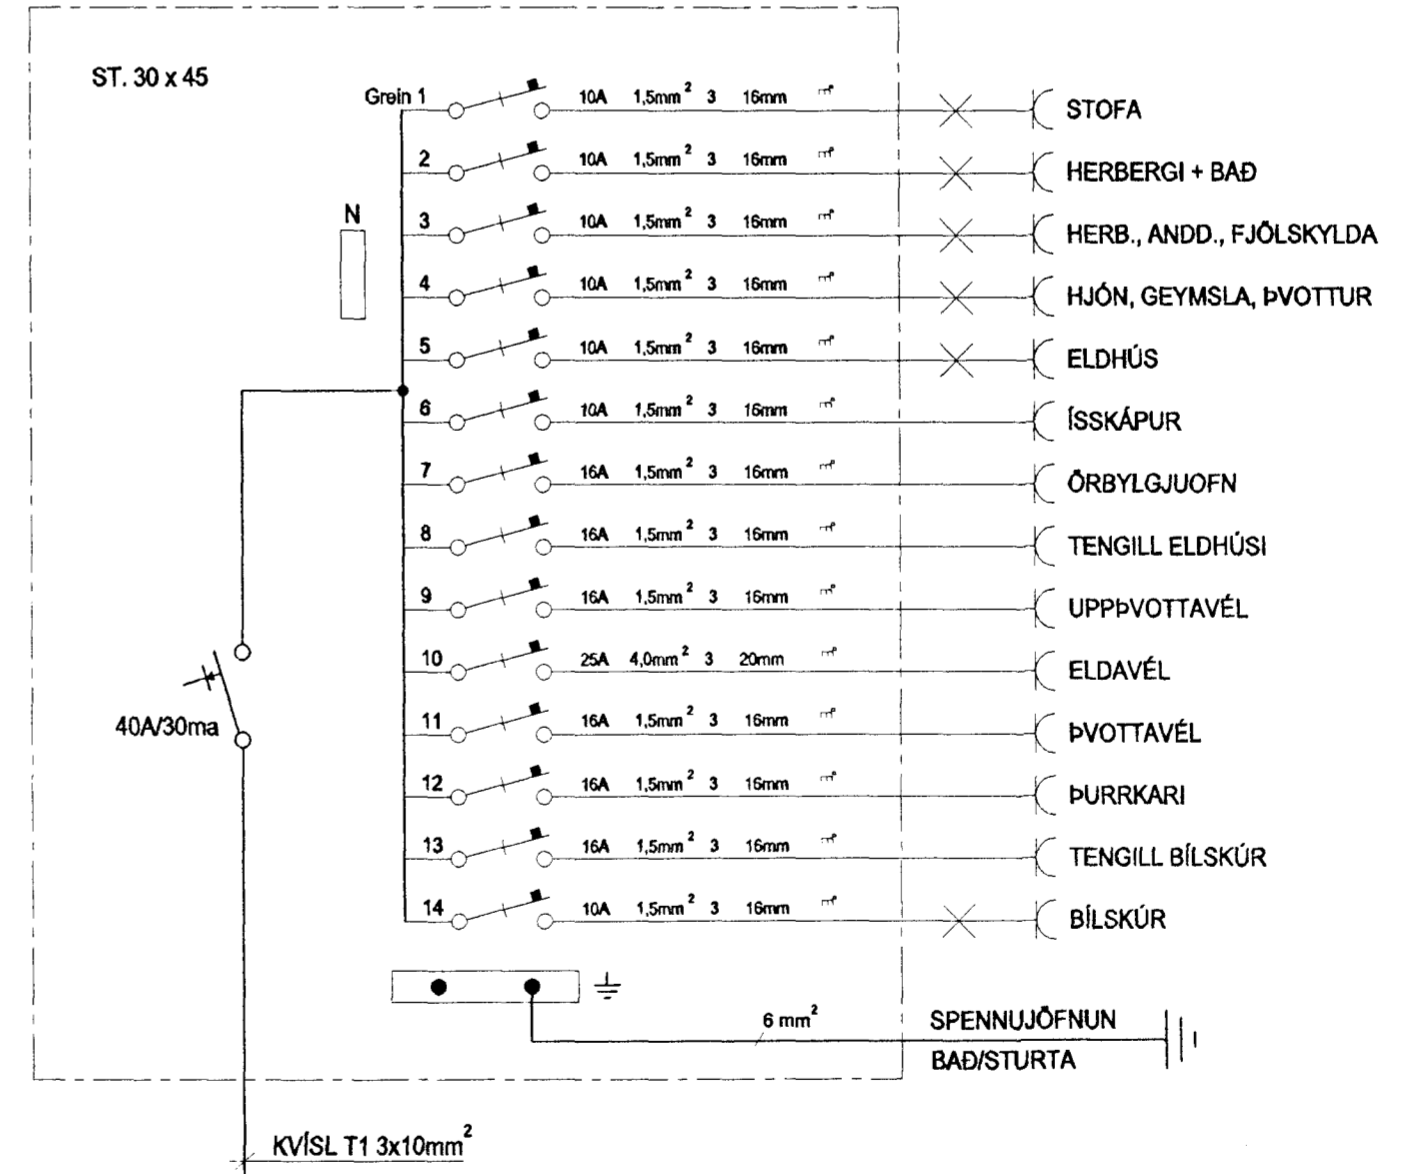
ST. 30 x 45

N

Grein 1 10A $1,5mm^2$ 3 16mm STOFA
2 10A $1,5mm^2$ 3 16mm HERBERGI + BAÐ
3 10A $1,5mm^2$ 3 16mm HERB., ANDD., FJÖLSKYLDA
4 10A $1,5mm^2$ 3 16mm HJÓN, GEYMSLA, ÞVOTTUR
5 10A $1,5mm^2$ 3 16mm ELDHÚS
6 10A $1,5mm^2$ 3 16mm ÍSSKÁPUR
7 16A $1,5mm^2$ 3 16mm ÖRBYLGJUOFN
8 16A $1,5mm^2$ 3 16mm TENGILL ELDHÚSI
9 16A $1,5mm^2$ 3 16mm UPPÞVOTTAVÉL
10 25A $4,0mm^2$ 3 20mm ELDAVÉL
11 16A $1,5mm^2$ 3 16mm ÞVOTTAVÉL
12 16A $1,5mm^2$ 3 16mm ÞURRKARI
13 16A $1,5mm^2$ 3 16mm TENGILL BÍLSKÚR
14 10A $1,5mm^2$ 3 16mm BÍLSKÚR

40A/30ma

$6 mm^2$
SPENNUJÖFNUN
BAÐ/STURTA

KVÍSL T1 $3x10mm^2$